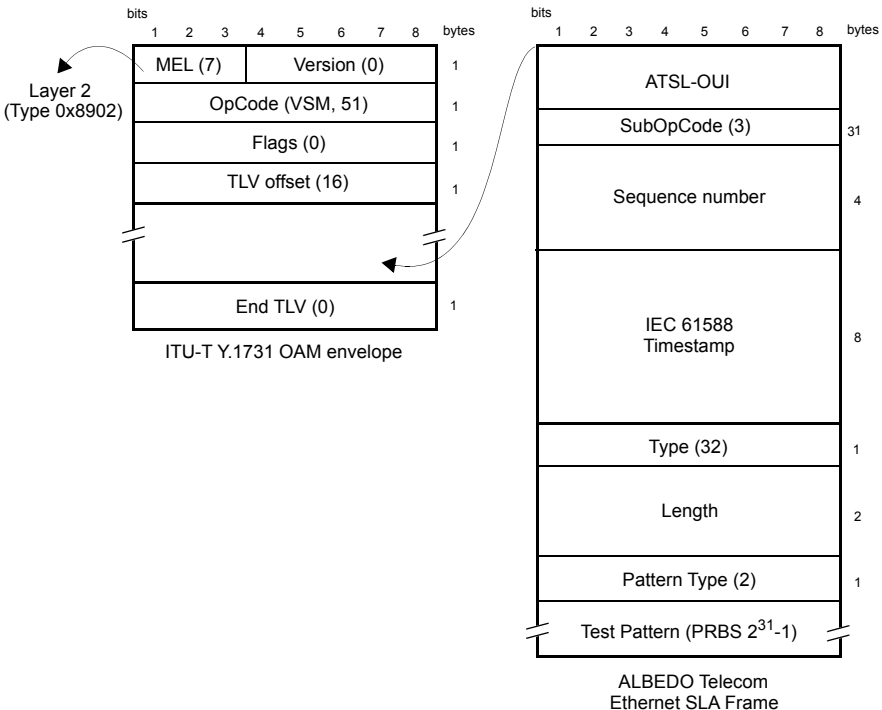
bits
1 2 3 4 5 6 7 8 bytes

Layer 2
(Type 0x8902)

| MEL (7) | Version (0) | 1 |
|---|---|---|
| OpCode (VSM, 51) | | 1 |
| Flags (0) | | 1 |
| TLV offset (16) | | 1 |
| | | |
| End TLV (0) | | 1 |

ITU-T Y.1731 OAM envelope

bits
1 2 3 4 5 6 7 8 bytes

| ATSL-OUI | |
|---|---|
| SubOpCode (3) | 31 |
| Sequence number | 4 |
| IEC 61588 Timestamp | 8 |
| Type (32) | 1 |
| Length | 2 |
| Pattern Type (2) | 1 |
| Test Pattern (PRBS $2^{31}$-1) | |

ALBEDO Telecom
Ethernet SLA Frame